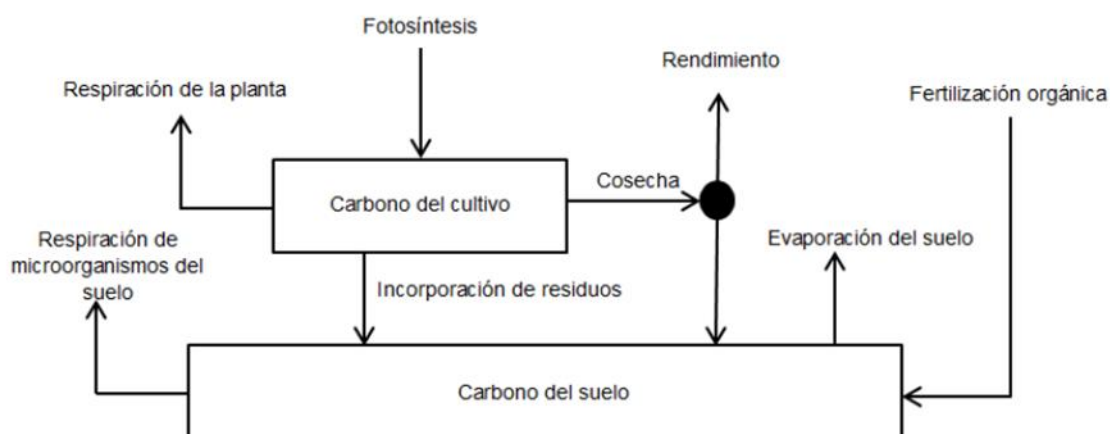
Fotosíntesis

Respiración de la planta

Rendimiento

Fertilización orgánica

Carbono del cultivo

Cosecha

Respiración de microorganismos del suelo

Evaporación del suelo

Incorporación de residuos

Carbono del suelo